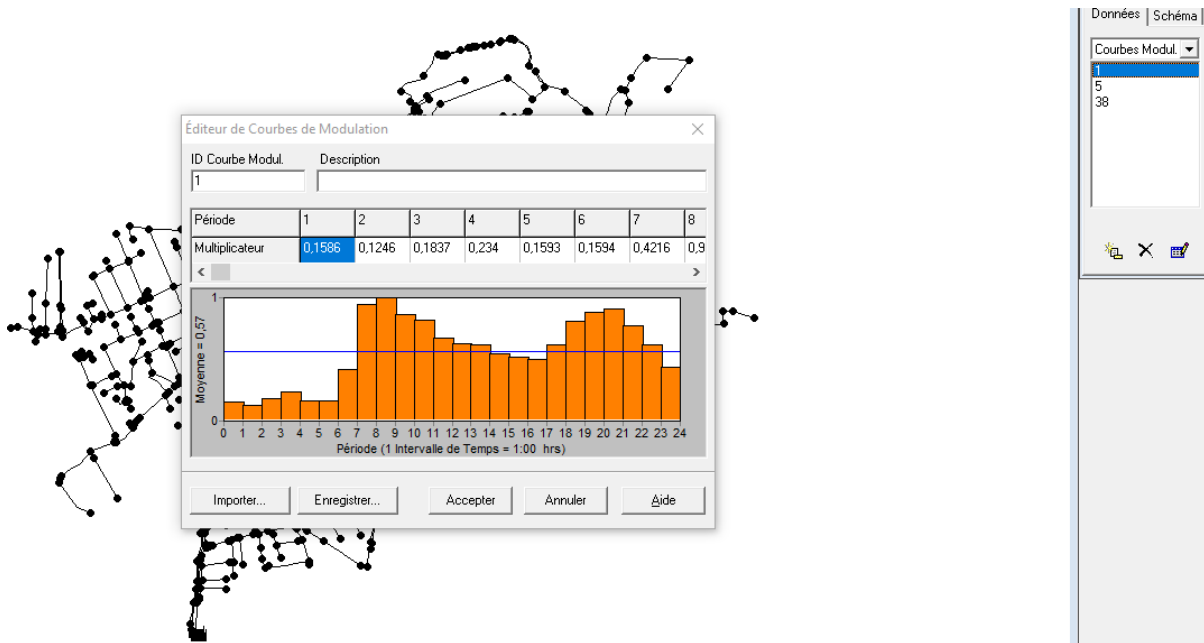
Éditeur de Courbes de Modulation

ID Courbe Modul.
1
Description

| Période | 1 | 2 | 3 | 4 | 5 | 6 | 7 | 8 |
|---|---|---|---|---|---|---|---|---|
| Multiplicateur | 0,1586 | 0,1246 | 0,1837 | 0,234 | 0,1593 | 0,1594 | 0,4216 | 0,9 |

1
0
Moyenne = 0,57
0 1 2 3 4 5 6 7 8 9 10 11 12 13 14 15 16 17 18 19 20 21 22 23 24
Période (1 Intervalle de Temps = 1:00 hrs)

Importer... Enregistrer... Accepter Annuler Aide

Données | Schéma
Courbes Modul.
1
5
38